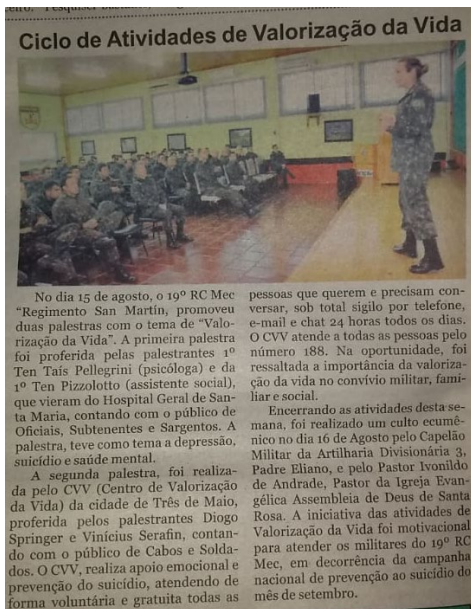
Ciclo de Atividades de Valorização da Vida

No dia 15 de agosto, o 19º RC Mec "Regimento San Martin, promoveu duas palestras com o tema de "Valorização da Vida". A primeira palestra foi proferida pelas palestrantes 1º Ten Taís Pellegrini (psicóloga) e da 1º Ten Pizzolotto (assistente social), que vieram do Hospital Geral de Santa Maria, contando com o público de Oficiais, Subtenentes e Sargentos. A palestra, teve como tema a depressão, suicídio e saúde mental.

A segunda palestra, foi realizada pelo CVV (Centro de Valorização da Vida) da cidade de Três de Maio, proferida pelos palestrantes Diogo Springer e Vinícius Serafin, contando com o público de Cabos e Soldados. O CVV, realiza apoio emocional e prevenção do suicídio, atendendo de forma voluntária e gratuita todas as pessoas que querem e precisam conversar, sob total sigilo por telefone, e-mail e chat 24 horas todos os dias. O CVV atende a todas as pessoas pelo número 188. Na oportunidade, foi ressaltada a importância da valorização da vida no convívio militar, familiar e social.

Encerrando as atividades desta semana, foi realizado um culto ecumênico no dia 16 de Agosto pelo Capelão Militar da Artilharia Divisionária 3, Padre Eliano, e pelo Pastor Ivonildo de Andrade, Pastor da Igreja Evangélica Assembleia de Deus de Santa Rosa. A iniciativa das atividades de Valorização da Vida foi motivacional para atender os militares do 19º RC Mec, em decorrência da campanha nacional de prevenção ao suicídio do mês de setembro.